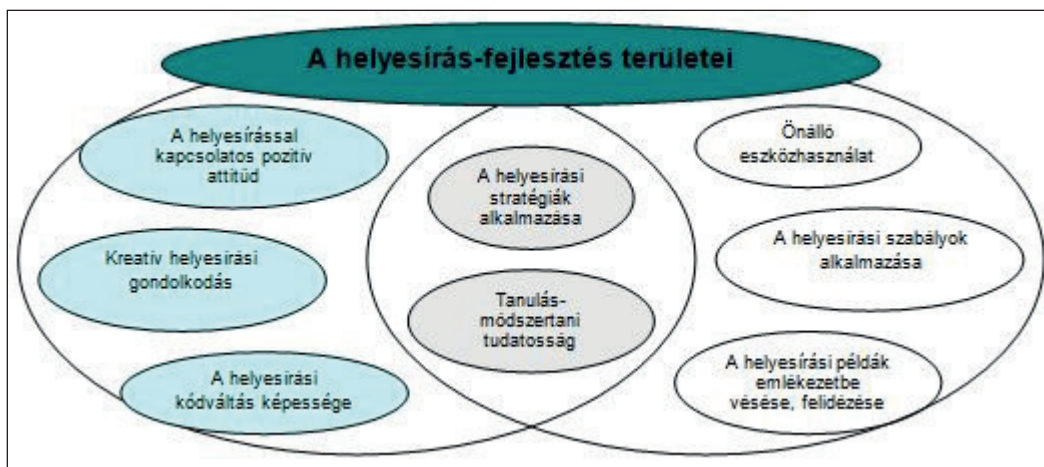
A helyesírás-fejlesztés területei

A helyesírással kapcsolatos pozitív attitűd

Kreatív helyesírási gondolkodás

A helyesírási kódváltás képessége

A helyesírási stratégiák alkalmazása

Tanulás-módszertani tudatosság

Önálló eszközhasználat

A helyesírási szabályok alkalmazása

A helyesírási példák emlékezetbe vésése, felidézése